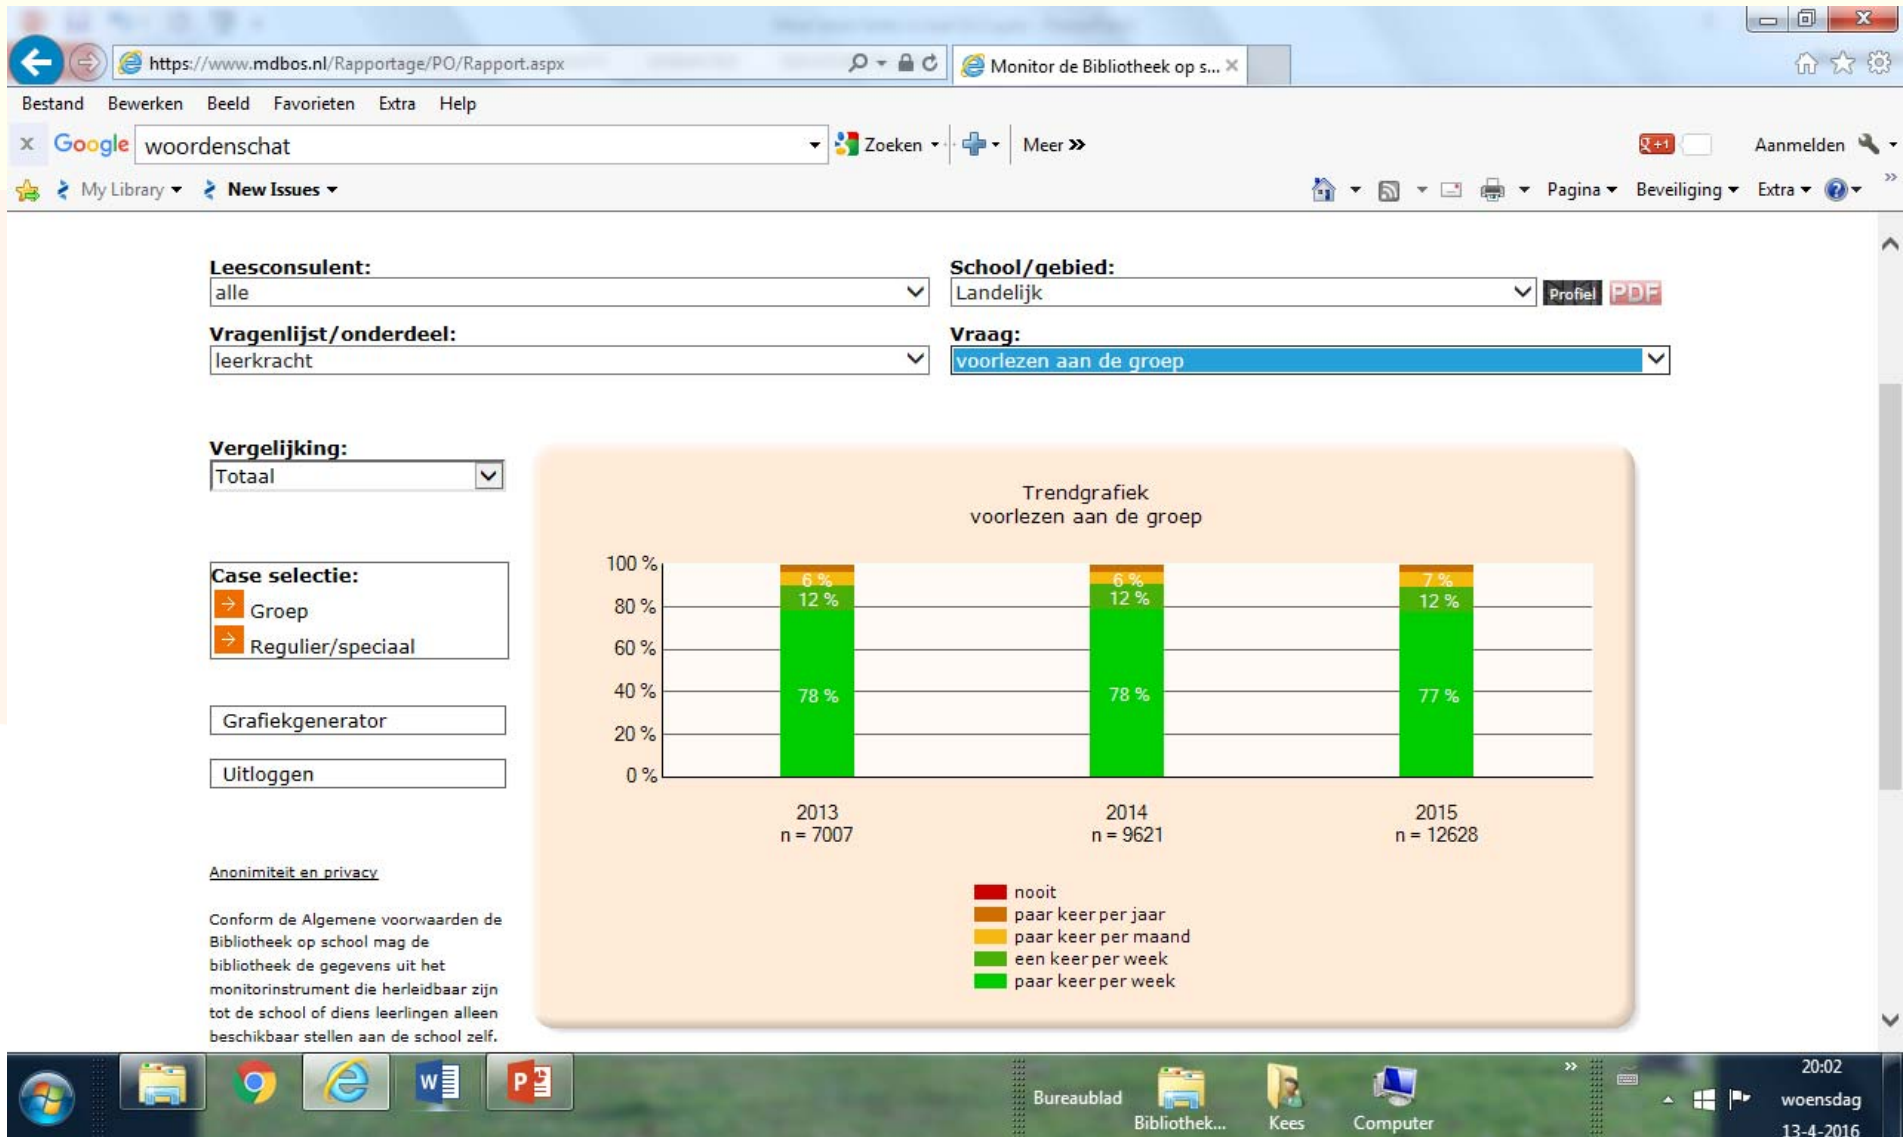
https://www.mdbos.nl/Rapportage/PO/Rapport.aspx

Monitor de Bibliotheek op s... ×

Bestand Bewerken Beeld Favorieten Extra Help

× Google woordenschat Zoeken Meer » Aanmelden

My Library New Issues Pagina Beveiliging Extra

Leesconsulent:
alle

School/gebied:
Landelijk

Profiel PDF

Vragenlijst/onderdeel:
leerkracht

Vraag:
voorlezen aan de groep

Vergelijking:
Totaal

Case selectie:
Groep
Regulier/speciaal

Grafiekgenerator

Uitloggen

Anonimiteit en privacy

Conform de Algemene voorwaarden de Bibliotheek op school mag de bibliotheek de gegevens uit het monitorinstrument die herleidbaar zijn tot de school of diens leerlingen alleen beschikbaar stellen aan de school zelf.

Trendgrafiek
voorlezen aan de groep

100 %
80 %
60 %
40 %
20 %
0 %

6 %
12 %
78 %

6 %
12 %
78 %

7 %
12 %
77 %

2013
n = 7007

2014
n = 9621

2015
n = 12628

nooit
paar keer per jaar
paar keer per maand
een keer per week
paar keer per week

Bureaublad Bibliothek... Kees Computer

20:02
woensdag
13-4-2016